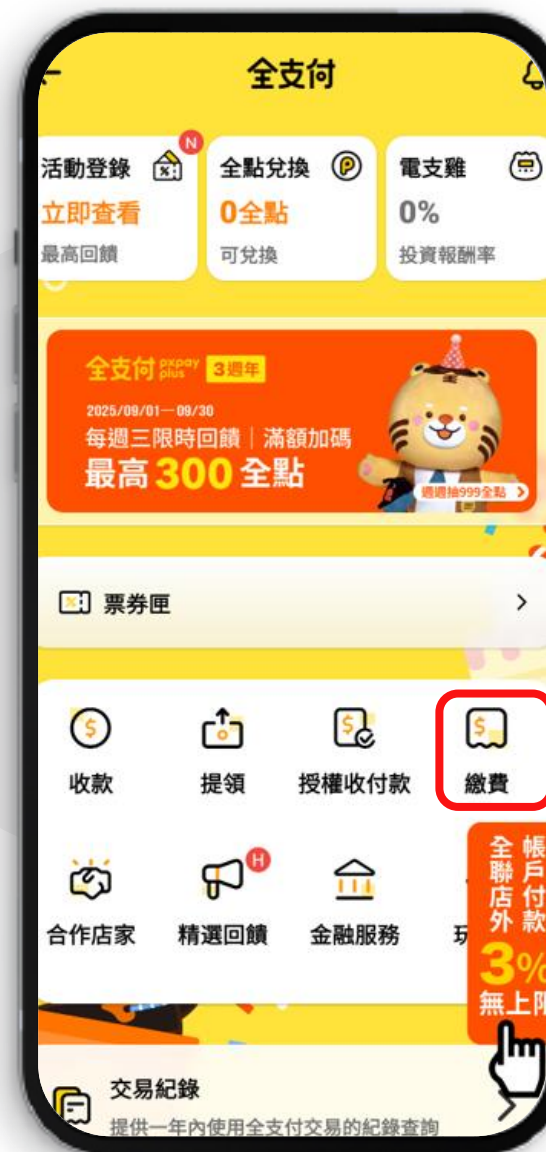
全支付

活動登錄 N
立即查看
最高回饋

全點兌換 P
0全點
可兌換

電支雞
0%
投資報酬率

全支付 pxpay plus 3週年
2025/09/01—09/30
每週三限時回饋 | 滿額加碼
最高 300 全點
週週抽999全點 >

票券匣 >

收款
提領
授權收付款
繳費

合作店家
H
精選回饋
金融服務
玩

全聯店外
帳戶付款
3%
無上限

交易紀錄
提供一年內使用全支付交易的紀錄查詢